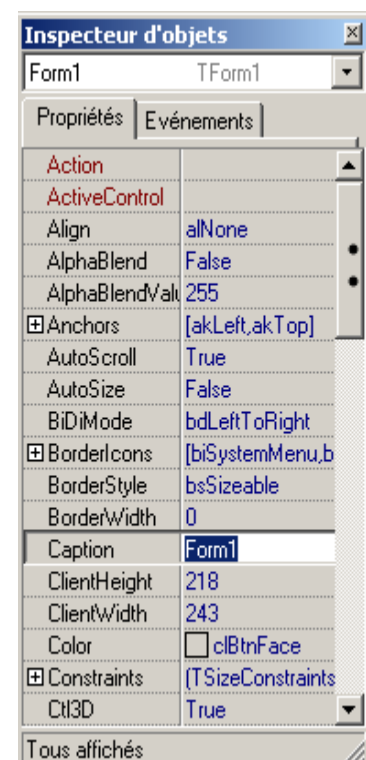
Inspecteur d'objets

Form1 TForm1

Propriétés | Evénements

| | |
|---|---|
| Action | |
| ActiveControl | |
| Align | alNone |
| AlphaBlend | False |
| AlphaBlendValu | 255 |
| ⊞Anchors | [akLeft,akTop] |
| AutoScroll | True |
| AutoSize | False |
| BiDiMode | bdLeftToRight |
| ⊞BorderIcons | [biSystemMenu,b |
| BorderStyle | bsSizeable |
| BorderWidth | 0 |
| Caption | Form1 |
| ClientHeight | 218 |
| ClientWidth | 243 |
| Color | clBtnFace |
| ⊞Constraints | (TSizeConstraints |
| Ctl3D | True |

Tous affichés